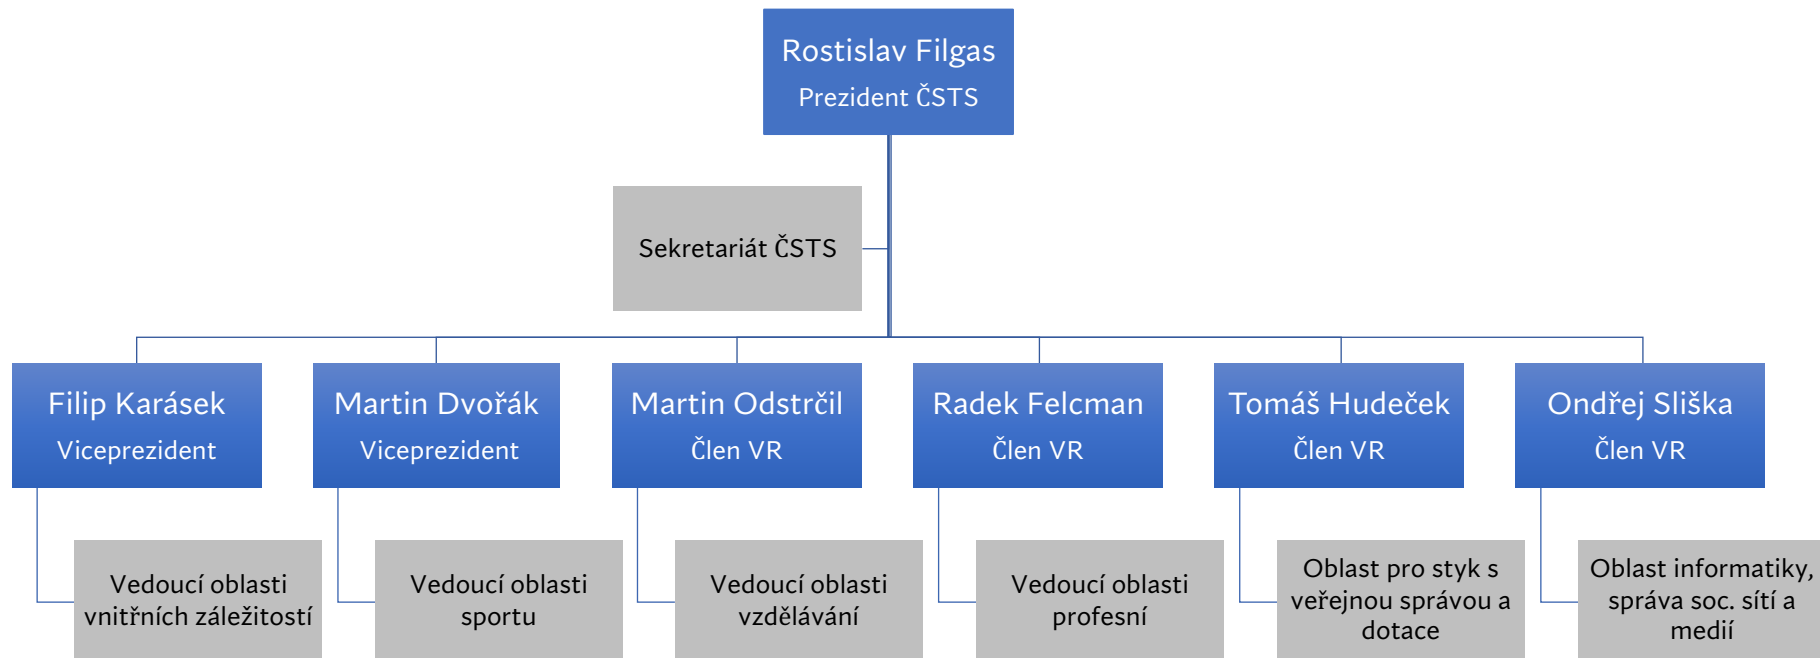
Rostislav Filgas
Prezident ČSTS

Sekretariát ČSTS

Filip Karásek
Viceprezident

Vedoucí oblasti vnitřních záležitostí

Martin Dvořák
Viceprezident

Vedoucí oblasti sportu

Martin Odstrčil
Člen VR

Vedoucí oblasti vzdělávání

Radek Felcman
Člen VR

Vedoucí oblasti profesní

Tomáš Hudeček
Člen VR

Oblast pro styk s veřejnou správou a dotace

Ondřej Sliška
Člen VR

Oblast informatiky, správa soc. sítí a medií